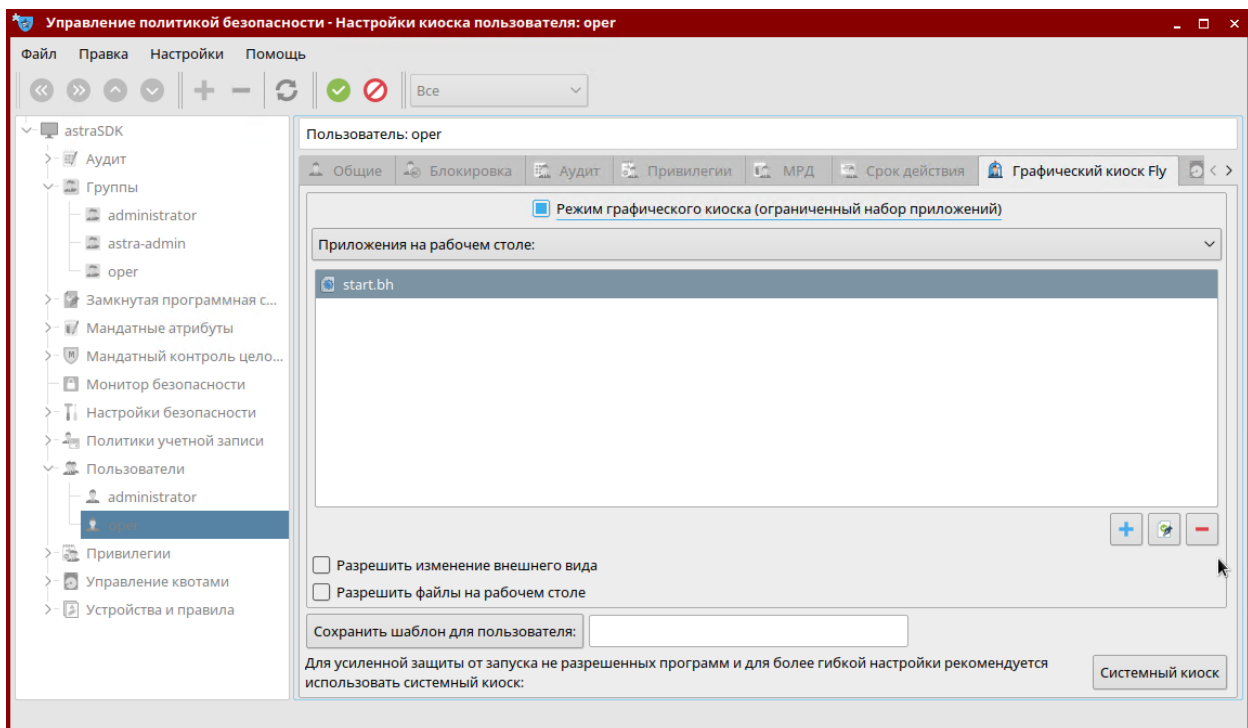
Управление политикой безопасности - Настройки киоска пользователя: oper

Файл Правка Настройки Помощь

Все

astraSDK
Аудит
Группы
administrator
astra-admin
oper
Замкнутая программная с...
Мандатные атрибуты
Мандатный контроль цело...
Монитор безопасности
Настройки безопасности
Политики учетной записи
Пользователи
administrator
oper
Привилегии
Управление квотами
Устройства и правила

Пользователь: oper

Общие | Блокировка | Аудит | Привилегии | МРД | Срок действия | Графический киоск Fly

Режим графического киоска (ограниченный набор приложений)

Приложения на рабочем столе:

start.bh

Разрешить изменение внешнего вида
Разрешить файлы на рабочем столе

Сохранить шаблон для пользователя:

Для усиленной защиты от запуска не разрешенных программ и для более гибкой настройки рекомендуется использовать системный киоск:

Системный киоск